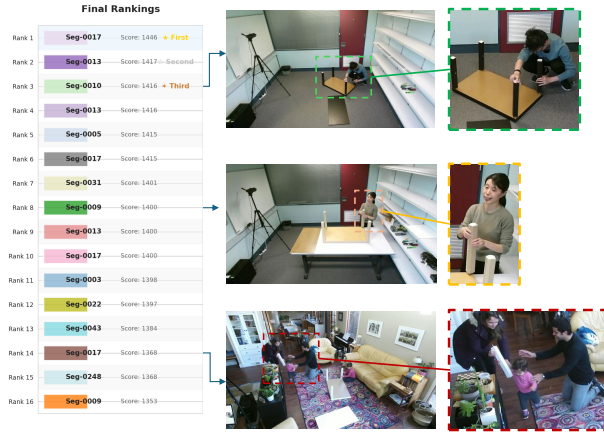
Final Rankings

| | | | |
|---|---|---|---|
| Rank 1 | Seg-0017 | Score: 1446 | First |
| Rank 2 | Seg-0013 | Score: 1417 | Second |
| Rank 3 | Seg-0010 | Score: 1416 | Third |
| Rank 4 | Seg-0013 | Score: 1416 | |
| Rank 5 | Seg-0005 | Score: 1415 | |
| Rank 6 | Seg-0017 | Score: 1415 | |
| Rank 7 | Seg-0031 | Score: 1401 | |
| Rank 8 | Seg-0009 | Score: 1400 | |
| Rank 9 | Seg-0013 | Score: 1400 | |
| Rank 10 | Seg-0017 | Score: 1400 | |
| Rank 11 | Seg-0003 | Score: 1398 | |
| Rank 12 | Seg-0022 | Score: 1397 | |
| Rank 13 | Seg-0043 | Score: 1384 | |
| Rank 14 | Seg-0017 | Score: 1368 | |
| Rank 15 | Seg-0248 | Score: 1368 | |
| Rank 16 | Seg-0009 | Score: 1353 | |